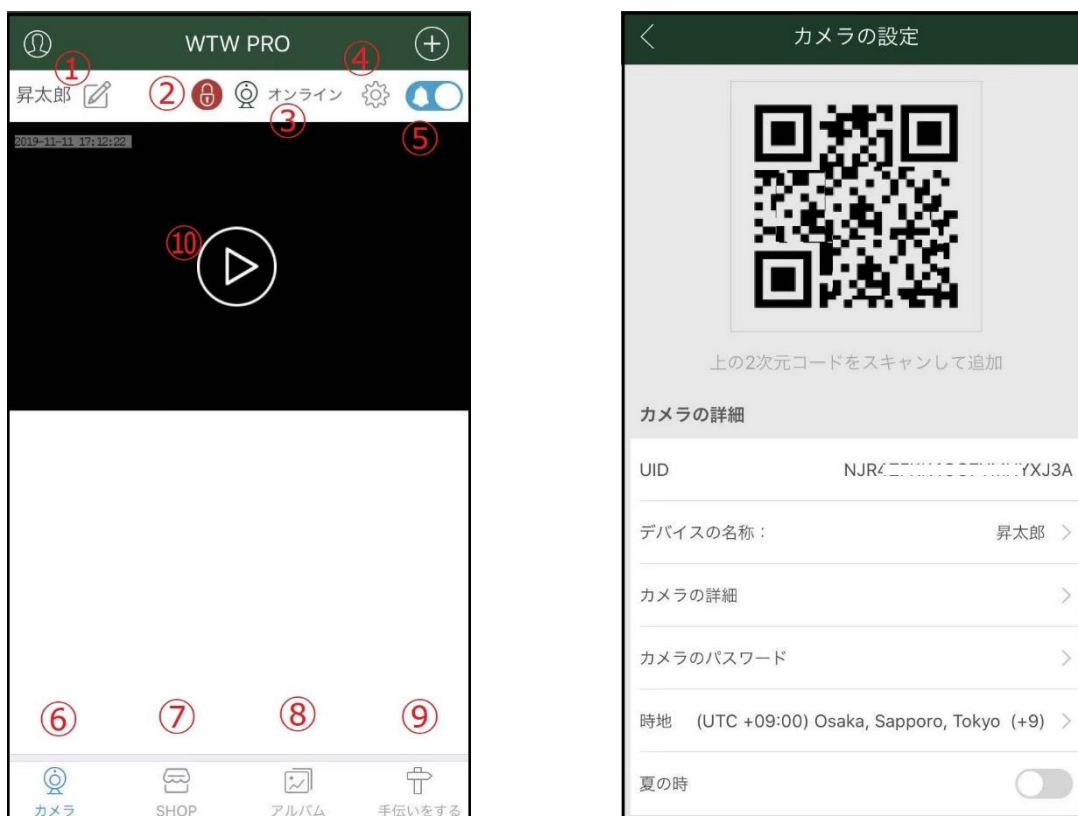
WTW PRO

①
昇太郎

② ④
オンライン
③ ⑤

2019-11-11 17:12:22

⑩

⑥ ⑦ ⑧ ⑨

カメラ SHOP アルバム 手伝いをする

カメラの設定

上の2次元コードをスキャンして追加

カメラの詳細

UID NJR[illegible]YXJ3A

デバイスの名称： 昇太郎

カメラの詳細

カメラのパスワード

時地 (UTC +09:00) Osaka, Sapporo, Tokyo (+9)

夏の時